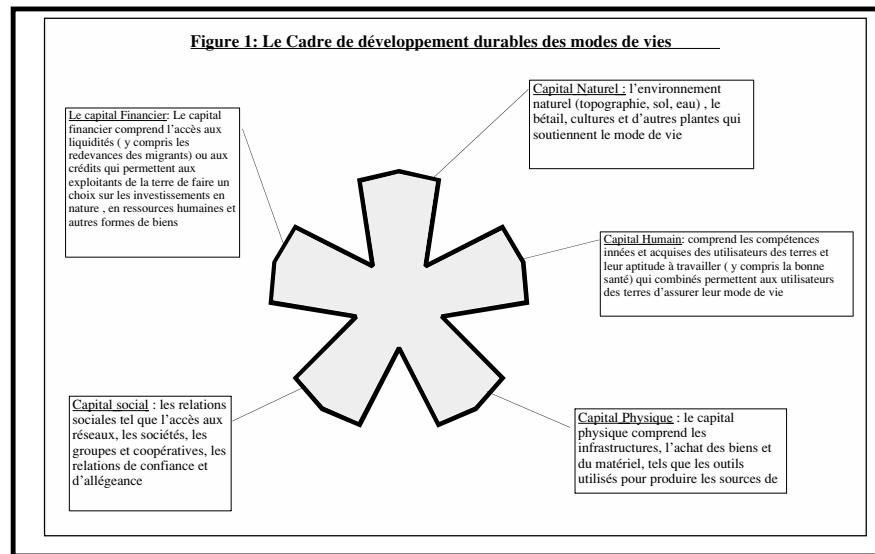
Figure 1: Le Cadre de développement durables des modes de vies

Capital Naturel : l'environnement naturel (topographie, sol, eau) , le bétail, cultures et d'autres plantes qui soutiennent le mode de vie

Le capital Financier: Le capital financier comprend l'accès aux liquidités ( y compris les redevances des migrants) ou aux crédits qui permettent aux exploitants de la terre de faire un choix sur les investissements en nature , en ressources humaines et autres formes de biens

Capital Humain: comprend les compétences innées et acquises des utilisateurs des terres et leur aptitude à travailler ( y compris la bonne santé) qui combinés permettent aux utilisateurs des terres d'assurer leur mode de vie

Capital social : les relations sociales tel que l'accès aux réseaux, les sociétés, les groupes et coopératives, les relations de confiance et d'allégeance

Capital Physique : le capital physique comprend les infrastructures, l'achat des biens et du matériel, tels que les outils utilisés pour produire les sources de